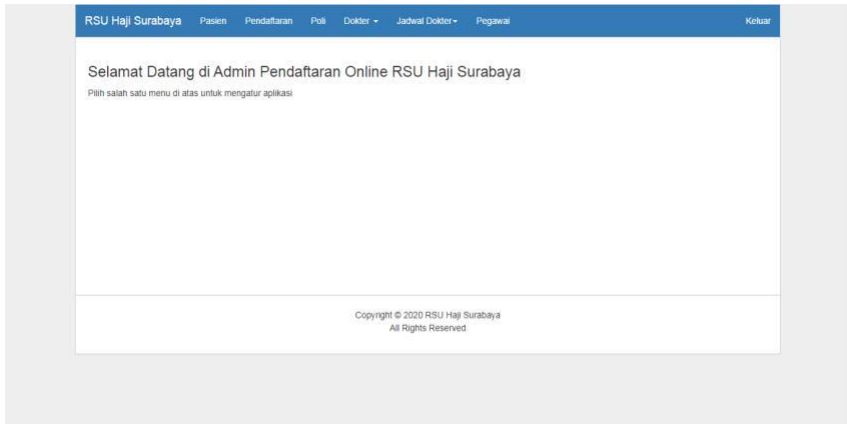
RSU Haji Surabaya Pasien Pendaftaran Poli Dokter ▾ Jadwal Dokter▾ Pegawai Keluar

Selamat Datang di Admin Pendaftaran Online RSU Haji Surabaya

Pilih salah satu menu di atas untuk mengatur aplikasi

Copyright © 2020 RSU Haji Surabaya
All Rights Reserved